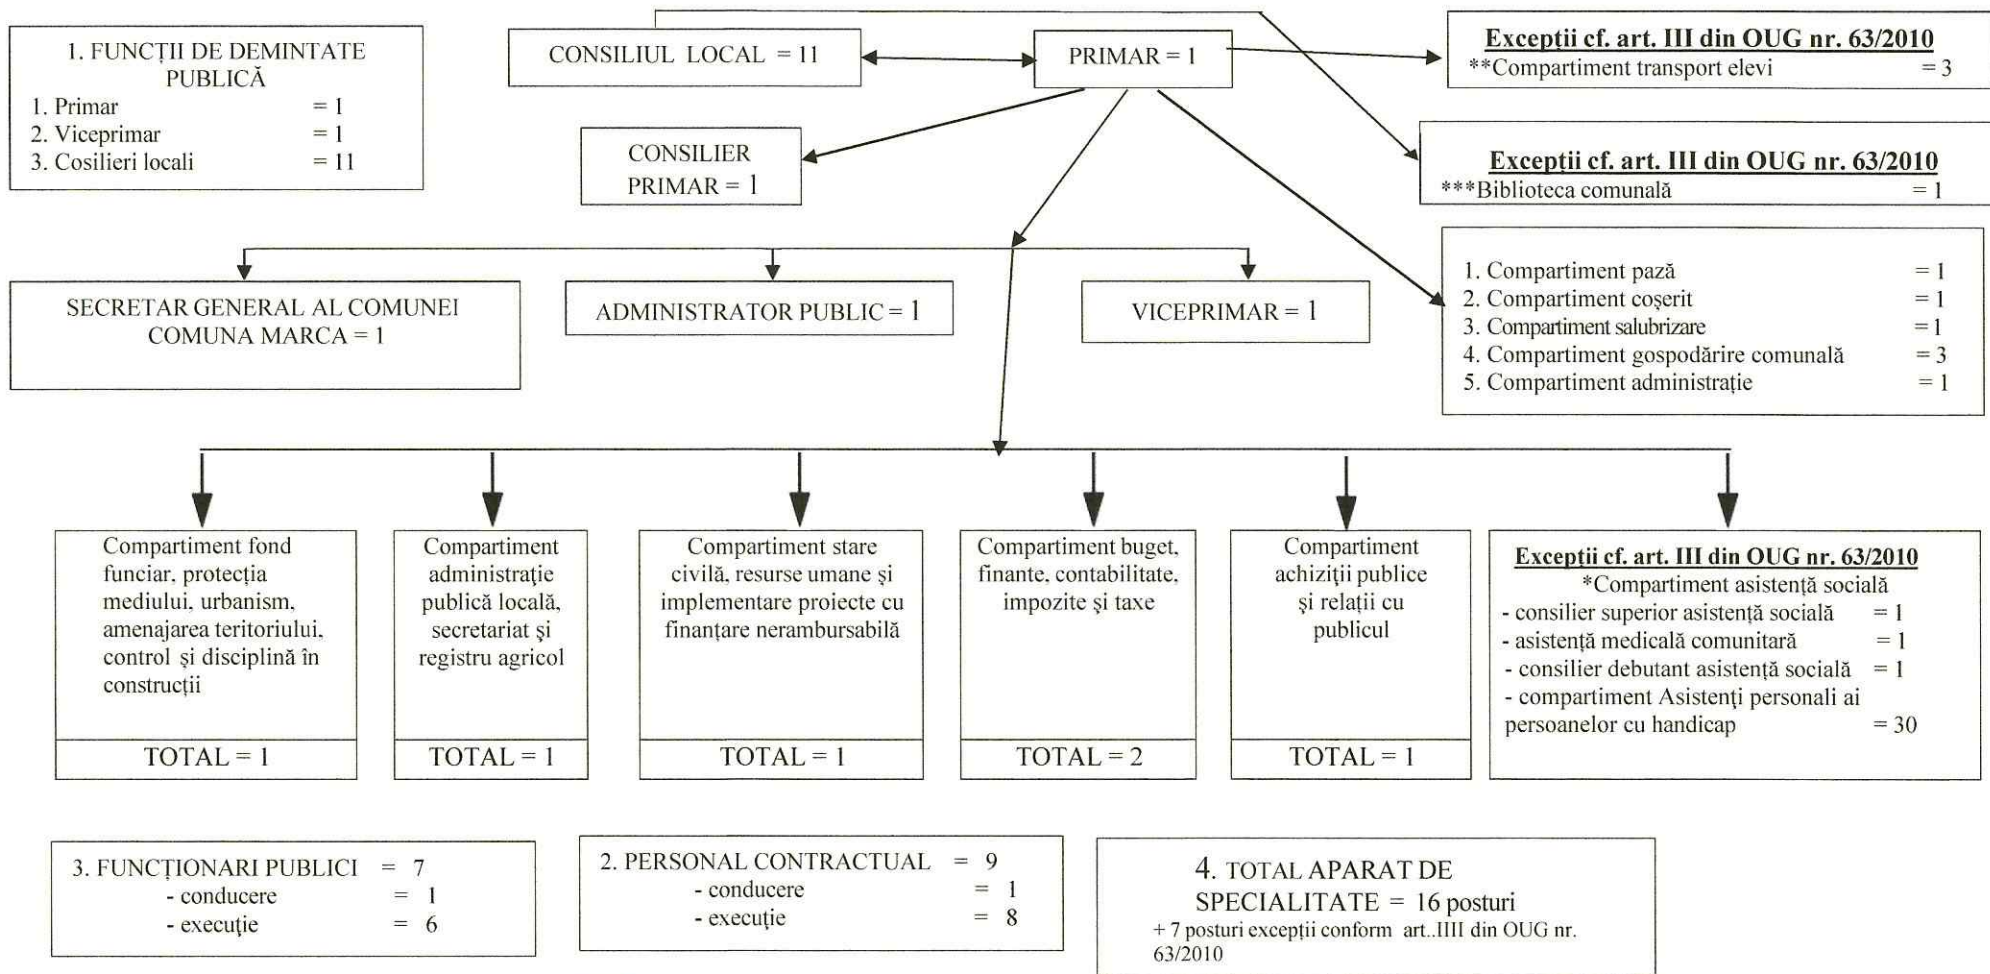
1. FUNCȚII DE DEMINTATE PUBLICĂ
1. Primar = 1
2. Viceprimar = 1
3. Cosilieri locali = 11

CONSILIUL LOCAL = 11

PRIMAR = 1

Excepții cf. art. III din OUG nr. 63/2010
**Compartiment transport elevi = 3

CONSILIER PRIMAR = 1

Excepții cf. art. III din OUG nr. 63/2010
***Biblioteca comunală = 1

SECRETAR GENERAL AL COMUNEI COMUNA MARCA = 1

ADMINISTRATOR PUBLIC = 1

VICEPRIMAR = 1

1. Compartiment pază = 1
2. Compartiment coșerit = 1
3. Compartiment salubrizare = 1
4. Compartiment gospodărire comunală = 3
5. Compartiment administrație = 1

Compartiment fond funciar, protecția mediului, urbanism, amenajarea teritoriului, control și disciplină în construcții
TOTAL = 1

Compartiment administrație publică locală, secretariat și registru agricol
TOTAL = 1

Compartiment stare civilă, resurse umane și implementare proiecte cu finanțare nerambursabilă
TOTAL = 1

Compartiment buget, finante, contabilitate, impozite și taxe
TOTAL = 2

Compartiment achiziții publice și relații cu publicul
TOTAL = 1

Excepții cf. art. III din OUG nr. 63/2010
*Compartiment asistență socială
- consilier superior asistență socială = 1
- asistență medicală comunitară = 1
- consilier debutant asistență socială = 1
- compartiment Asistenți personali ai persoanelor cu handicap = 30

3. FUNCȚIONARI PUBLICI = 7
- conducere = 1
- execuție = 6

2. PERSONAL CONTRACTUAL = 9
- conducere = 1
- execuție = 8

4. TOTAL APARAT DE SPECIALITATE = 16 posturi
+ 7 posturi excepții conform art..IIII din OUG nr. 63/2010